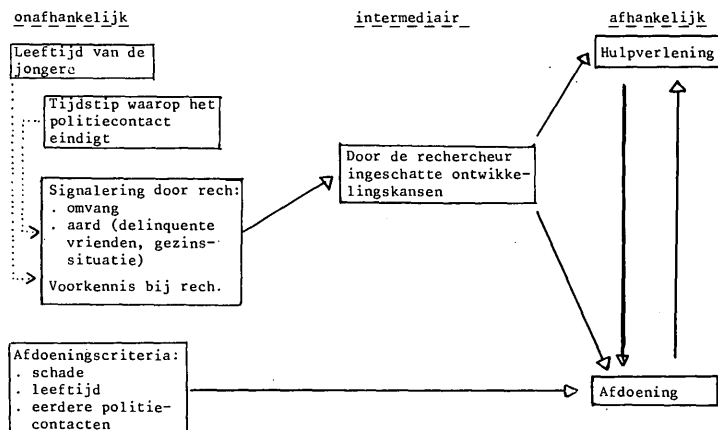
onafhankelijk

intermediair

afhankelijk

Leeftijd van de jongere

Tijdstip waarop het politiecontact eindigt

Signalering door rech:
. omvang
. aard (delinquente vrienden, gezinssituatie)

Voorkennis bij rech.

Door de rechercheur ingeschatte ontwikkelingskansen

Hulpverlening

Afdoening

Afdoeningscriteria:
. schade
. leeftijd
. eerdere politiecontacten